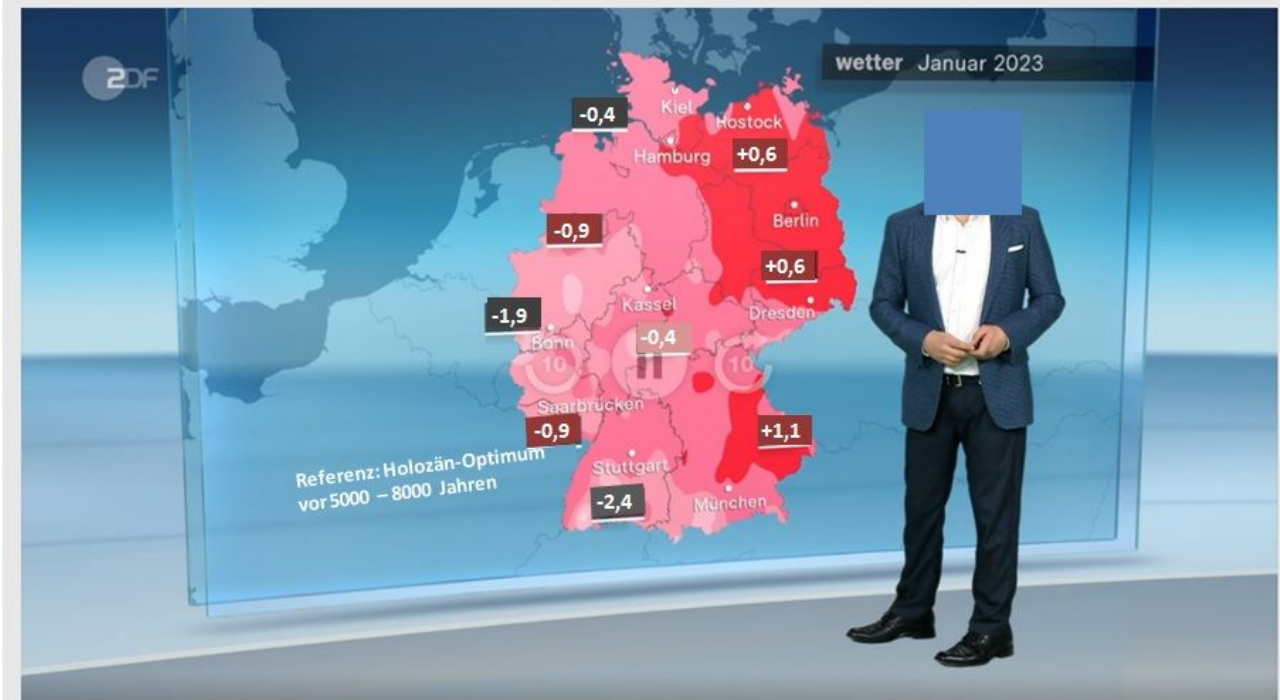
2DF

wetter Januar 2023

-0,4
Kiel
Rostock
Hamburg
+0,6
Berlin
-0,9
+0,6
Kassel
Dresden
-1,9
-0,4
Bonn
10
11
10
Saarbrücken
-0,9
+1,1
Referenz: Holozän-Optimum vor 5000 – 8000 Jahren
Stuttgart
-2,4
München